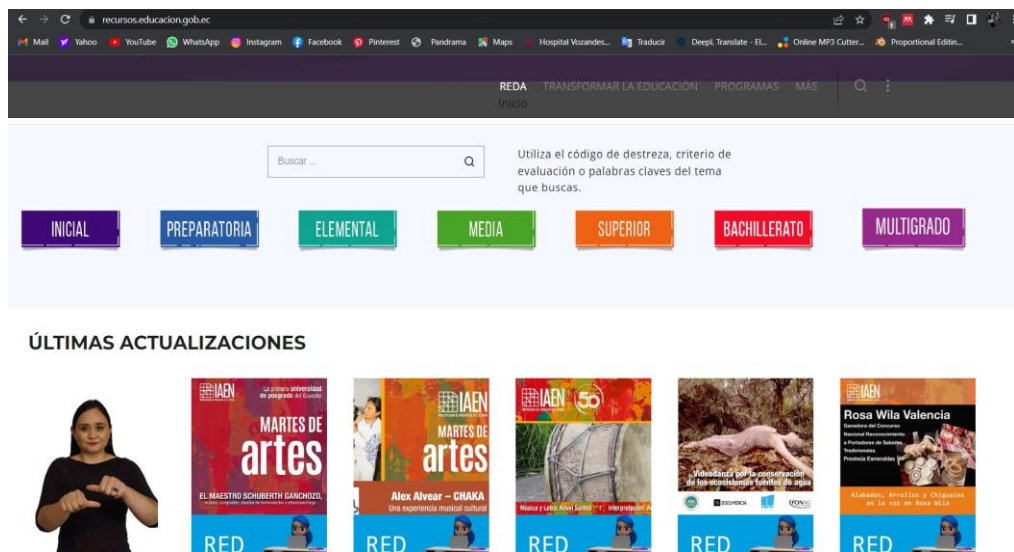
recursos.educacion.gob.ec

Mail Yahoo YouTube WhatsApp Instagram Facebook Pinterest Pandrama Maps Hospital Vozandes... Traducir DeepL Translate - El... Online MP3 Cutter... Proportional Editin...

REDA TRANSFORMAR LA EDUCACIÓN PROGRAMAS MÁS
Inicio

Buscar ...

Utiliza el código de destreza, criterio de evaluación o palabras claves del tema que buscas.

INICIAL PREPARATORIA ELEMENTAL MEDIA SUPERIOR BACHILLERATO MULTIGRADO

ÚLTIMAS ACTUALIZACIONES

IAEN
La primera universidad de posgrado del Ecuador
MARTES DE artes
EL MAESTRO SCHUBERTH GANCHOZO,
RED

IAEN
MARTES DE artes
Alex Alvear – CHAKA
Una experiencia musical cultural
RED

IAEN 50
Música y Letra: Kevin Santos | Interpretación: A
RED

Videodanza por la conservación de los ecosistemas fuentes de agua
RED

IAEN
Rosa Wila Valencia
Ganadora del Concurso Nacional Reconocimiento a Portadores de Saberes Tradicionales Provincia Esmeraldas
Alabados, Arrullos y Chigualos en la voz de Rosa Wila
RED